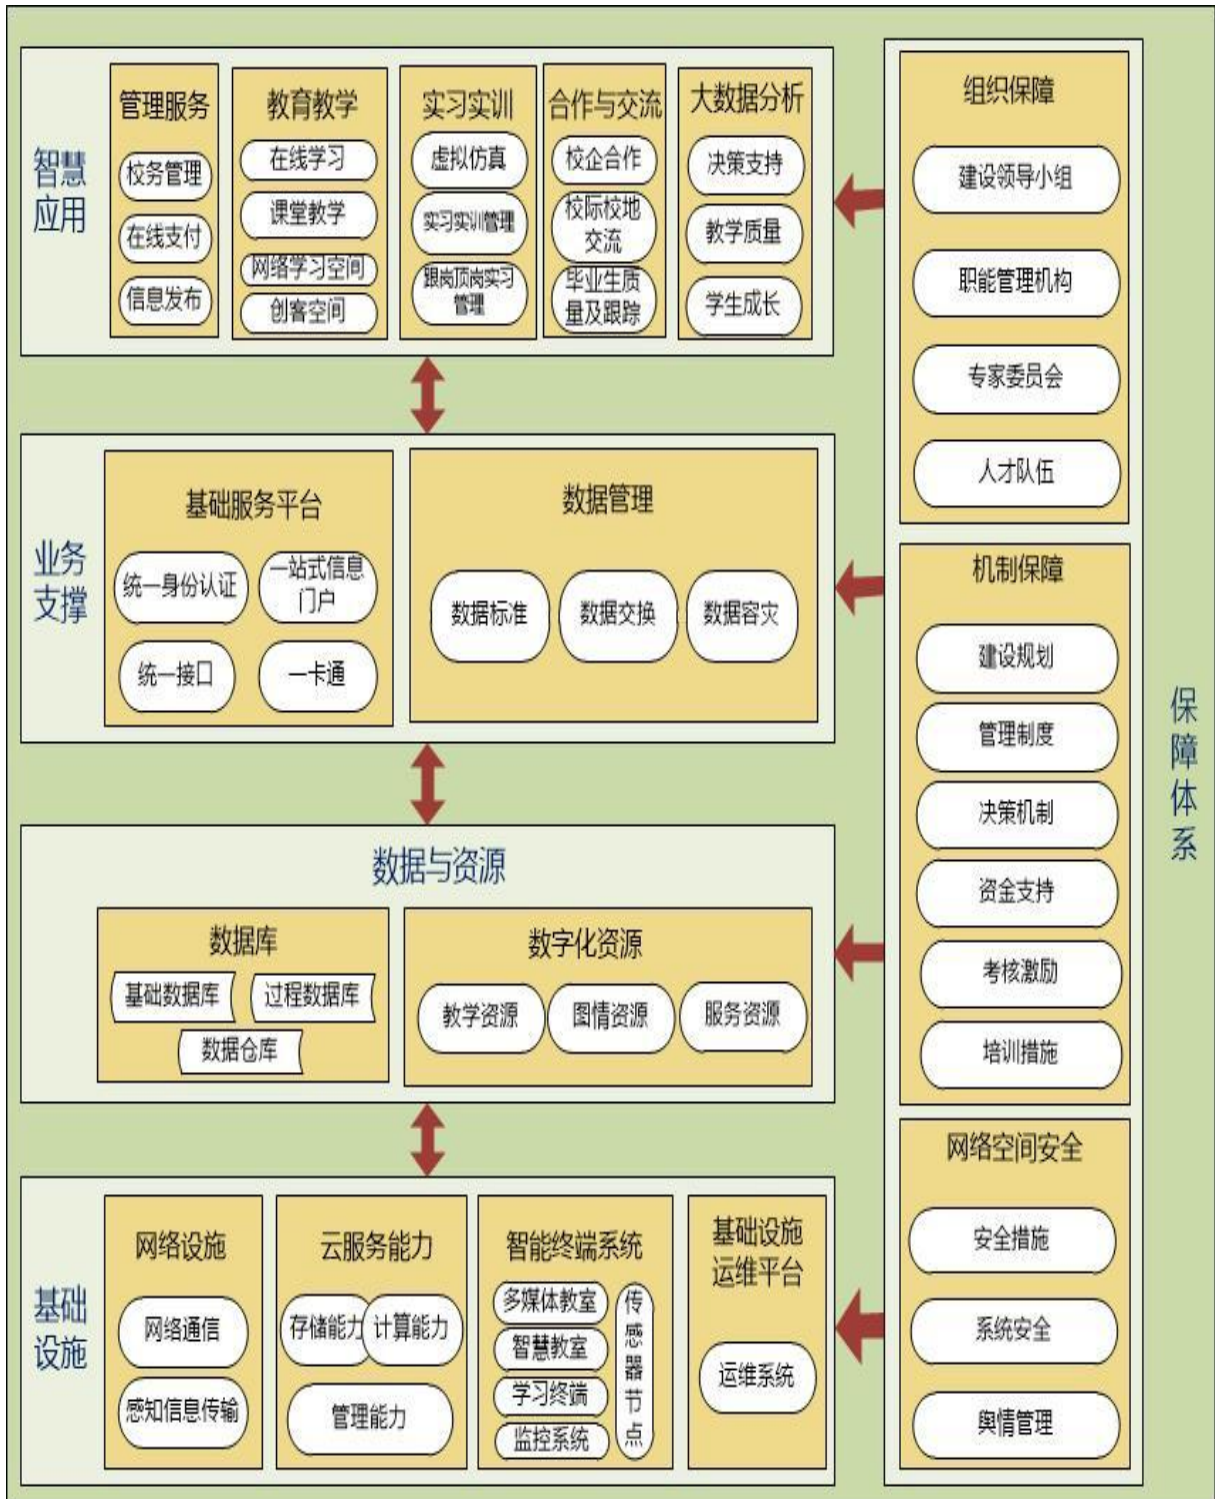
智慧应用

管理服务
校务管理
在线支付
信息发布

教育教学
在线学习
课堂教学
网络学习空间
创客空间

实习实训
虚拟仿真
实习实训管理
跟岗顶岗实习管理

合作与交流
校企合作
校际校地交流
毕业生质量及跟踪

大数据分析
决策支持
教学质量
学生成长

业务支撑

基础服务平台
统一身份认证
一站式信息门户
统一接口
一卡通

数据管理
数据标准
数据交换
数据容灾

数据与资源

数据库
基础数据库
过程数据库
数据仓库

数字化资源
教学资源
图情资源
服务资源

基础设施

网络设施
网络通信
感知信息传输

云服务能力
存储能力
计算能力
管理能力

智能终端系统
多媒体教室
智慧教室
学习终端
监控系统
传感器节点

基础设施运维平台
运维系统

保障体系

组织保障
建设领导小组
职能管理机构
专家委员会
人才队伍

机制保障
建设规划
管理制度
决策机制
资金支持
考核激励
培训措施

网络空间安全
安全措施
系统安全
舆情管理